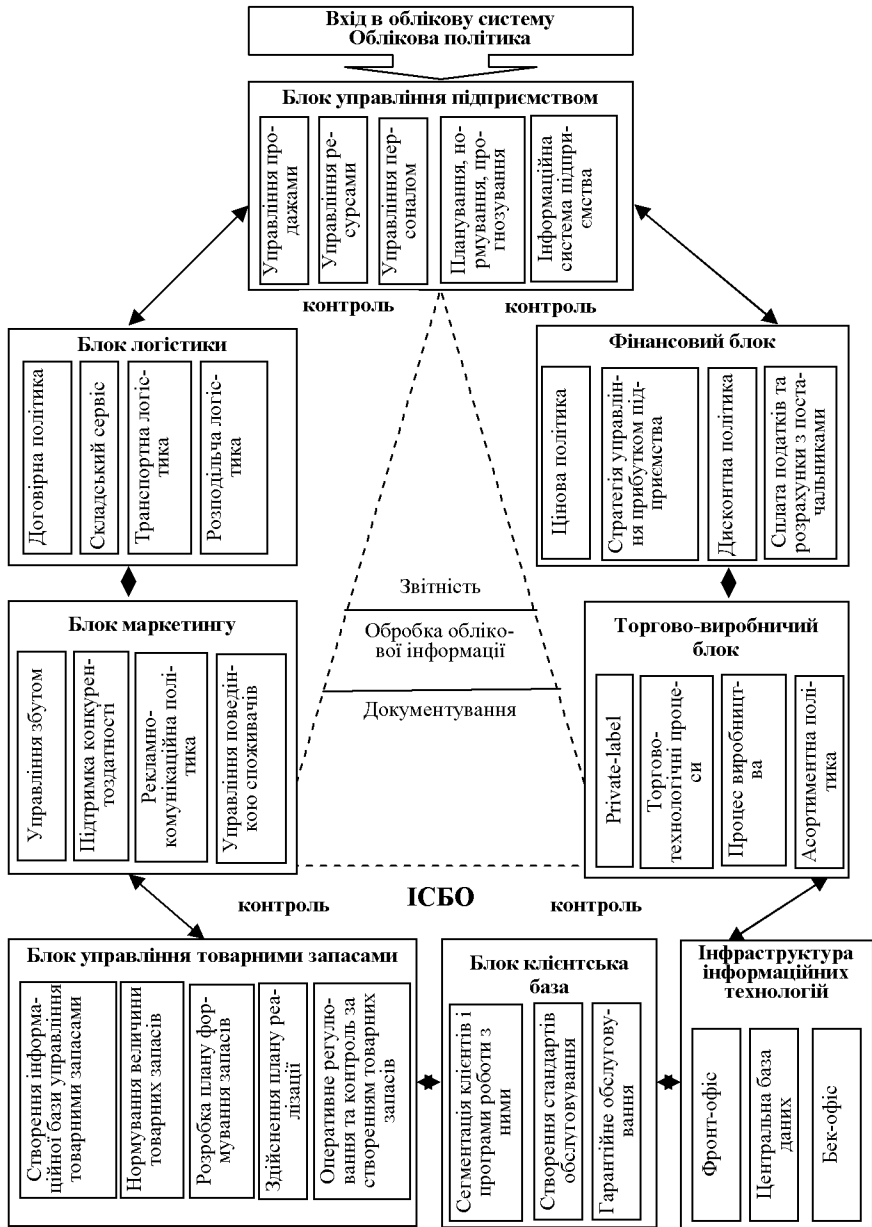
Вхід в облікову систему
Облікова політика

Блок управління підприємством

Управління продажами

Управління ресурсами

Управління персоналом

Планування, нормування, прогнозування

Інформаційна система підприємства

контроль

контроль

Блок логістики

Договірна політика

Складський сервіс

Транспортна логістика

Розподільча логістика

Фінансовий блок

Цінова політика

Стратегія управління прибутком підприємства

Дисконтна політика

Сплата податків та розрахунки з постачальниками

Звітність

Обробка облікової інформації

Документування

Блок маркетингу

Управління збутом

Підтримка конкурентоздатності

Рекламно-комунікаційна політика

Управління поведінкою споживачів

Торгово-виробничий блок

Private-label

Торгово-технологічні процеси

Процес виробництва

Асортиментна політика

ІСБО

контроль

контроль

Блок управління товарними запасами

Створення інформаційної бази управління товарними запасами

Нормування величини товарних запасів

Розробка плану формування запасів

Здійснення плану реалізації

Оперативне регулювання та контроль за створенням товарних запасів

Блок клієнтська база

Сегментація клієнтів і програми роботи з ними

Створення стандартів обслуговування

Гарантійне обслуговування

Інфраструктура інформаційних технологій

Фронт-офіс

Центральна база даних

Бек-офіс